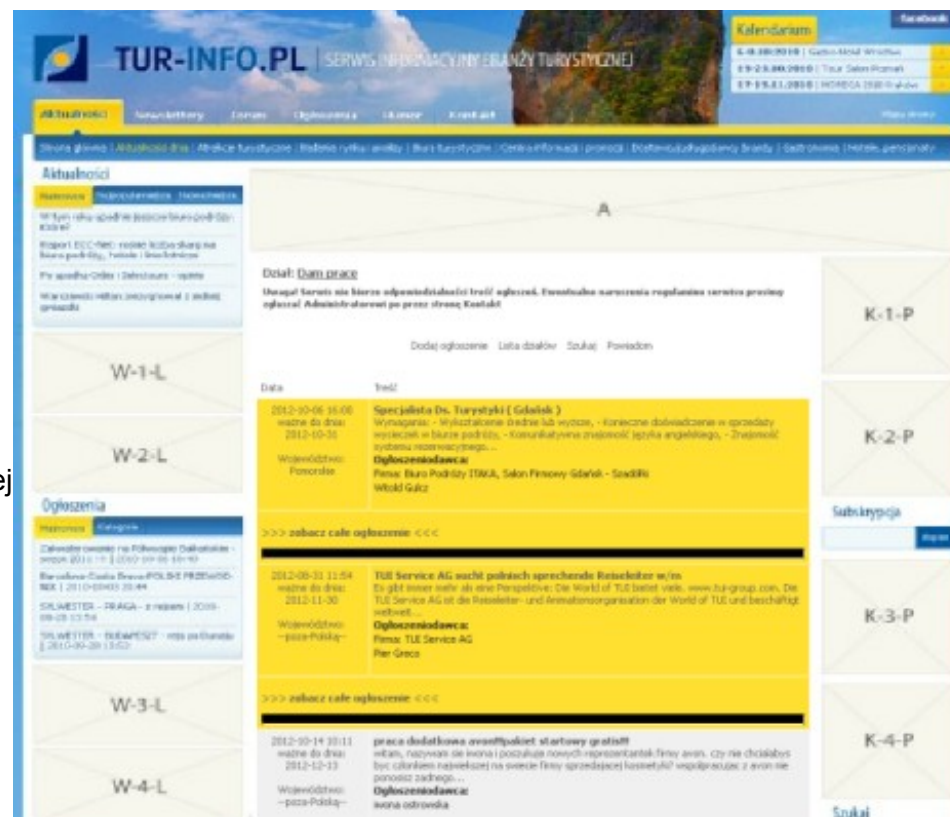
TUR-INFO.PL SERWIS INFORMACYJNY BRANŻY TURYSTYCZNEJ

Kalendarium
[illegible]
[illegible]
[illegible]

facebook

Aktualności Newslettery Forum Ogłoszenia Humor Kontakt

Strona główna | Aktualności dnia | Atrakcje turystyczne | Badania rynku i analizy | Biura turystyczne | Centra informacji i promocji | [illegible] | Gastronomia | Hotele, pensjonaty

Aktualności
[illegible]
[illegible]
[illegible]
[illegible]
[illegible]

A

Dział: Dam prace

Uwaga! Serwis nie bierze odpowiedzialności treść ogłoszeń. Ewentualne naruszenia regulaminu serwisu prosimy zgłaszać Administratorowi po przez stronę Kontakt

Dodaj ogłoszenie Lista działów Szukaj Powiadom

Data Treść

2012-10-06 16:08 ważne do dnia: 2012-10-31 Województwo: Pomorskie
Specjalista Ds. Turystyki ( Gdańsk )
Wymagania: - Wykształcenie średnie lub wyższe, - Konieczne doświadczenie w sprzedaży wycieczek w biurze podróży, - Komunikatywna znajomość języka angielskiego, - Znajomość systemu rezerwacyjnego...
Ogłoszeniodawca:
Firma: Biuro Podróży ITAKA, Salon Firmowy Gdańsk - Szadółki
Witold Gulcz

>>> zobacz całe ogłoszenie <<<

2012-08-31 11:54 ważne do dnia: 2012-11-30 Województwo: --poza Polską--
TUI Service AG sucht polnisch sprechende Reiseleiter w/m
Es gibt immer mehr als eine Perspektive: Die World of TUI bietet viele. www.tui-group.com. Die TUI Service AG ist die Reiseleiter- und Animationsorganisation der World of TUI und beschäftigt weltweit...
Ogłoszeniodawca:
Firma: TUI Service AG
Pier Greco

>>> zobacz całe ogłoszenie <<<

2012-10-14 10:11 ważne do dnia: 2012-12-13 Województwo: --poza Polską--
praca dodatkowa avon!!pakiet startowy gratis!!!
witam, nazywam sie iwona i poszukuje nowych reprezentantek firmy avon. czy nie chciałabys byc członkiem największej na swiecie firmy sprzedającej kosmetyki? współpracując z avon nie ponosisz żadnego...
Ogłoszeniodawca:
iwona ostrowska

W-1-L
W-2-L

Ogłoszenia
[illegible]
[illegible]
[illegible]
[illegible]

W-3-L
W-4-L

K-1-P
K-2-P
Subskrypcja
K-3-P
K-4-P
Szukaj